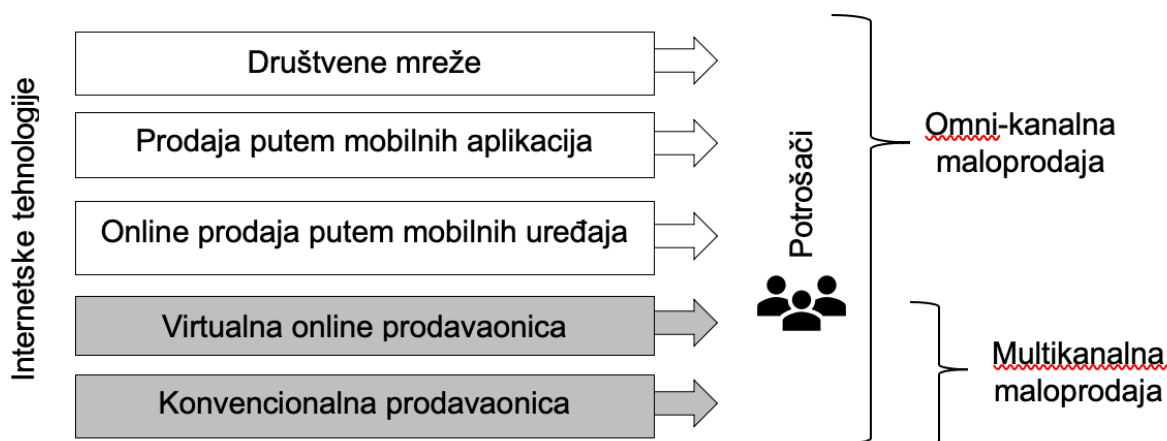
Internetske tehnologije

Društvene mreže

Prodaja putem mobilnih aplikacija

Online prodaja putem mobilnih uređaja

Virtualna online prodavaonica

Konvencionalna prodavaonica

Potrošači

Omni-kanalna maloprodaja

Multikanalna maloprodaja